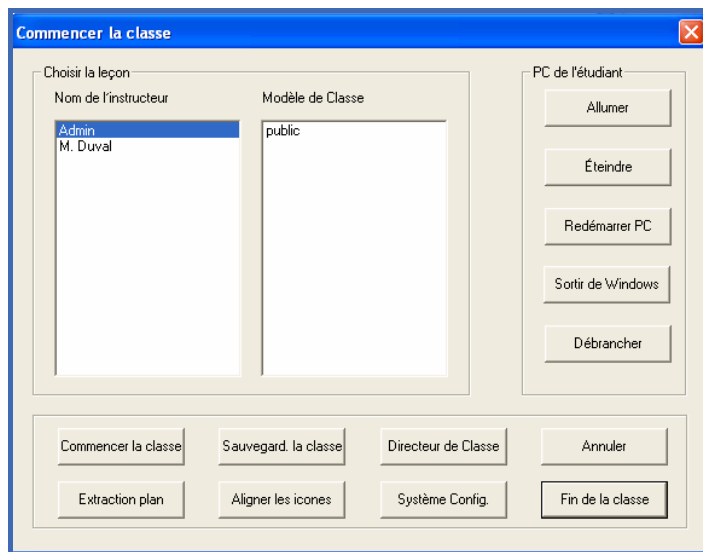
Commencer la classe

Choisir la leçon

Nom de l'instructeur

Admin
M. Duval

Modèle de Classe

public

PC de l'étudiant

Allumer

Éteindre

Redémarrer PC

Sortir de Windows

Débrancher

Commencer la classe

Sauvegard. la classe

Directeur de Classe

Annuler

Extraction plan

Aligner les icones

Système Config.

Fin de la classe